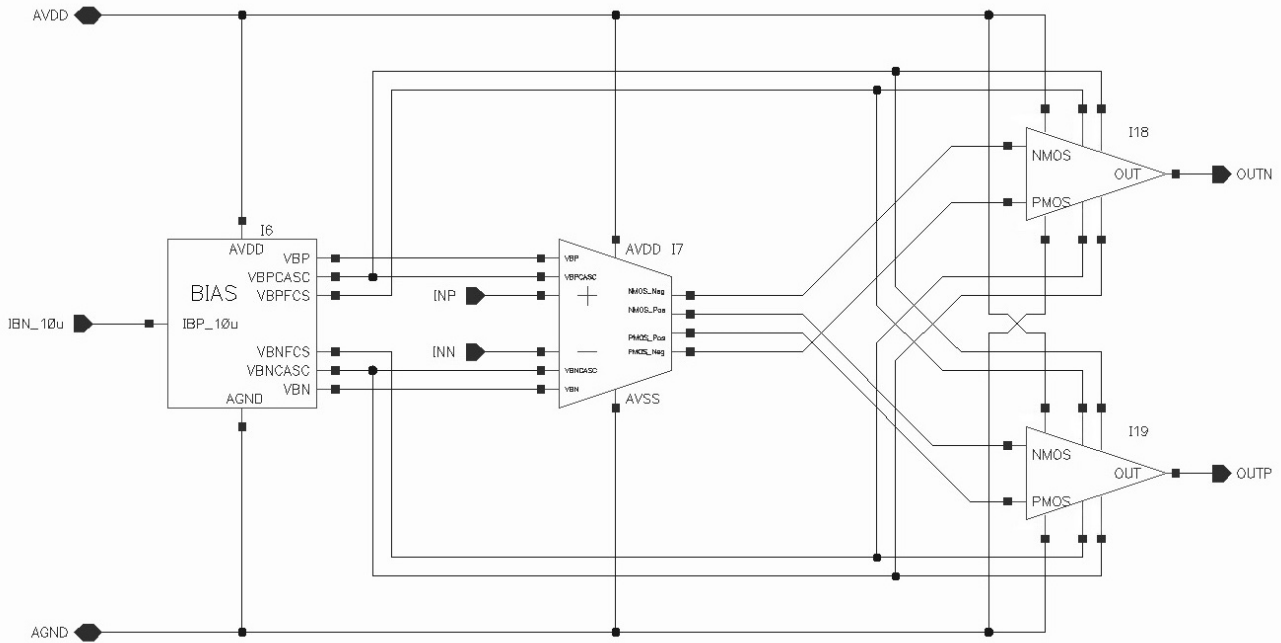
AVDD

I6
AVDD
VBP
VBPCASC
VBPFCS
BIAS
IBN_10u
IBP_10u
VBNFCS
VBNCASC
VBN
AGND

VBP
VBPCASC
INP
+
INN
−
VBNCASC
VBN
AVDD I7
AVSS
NMOS_Neg
NMOS_Pos
PMOS_Pos
PMOS_Neg

I18
NMOS
PMOS
OUT
OUTN

I19
NMOS
PMOS
OUT
OUTP

AGND